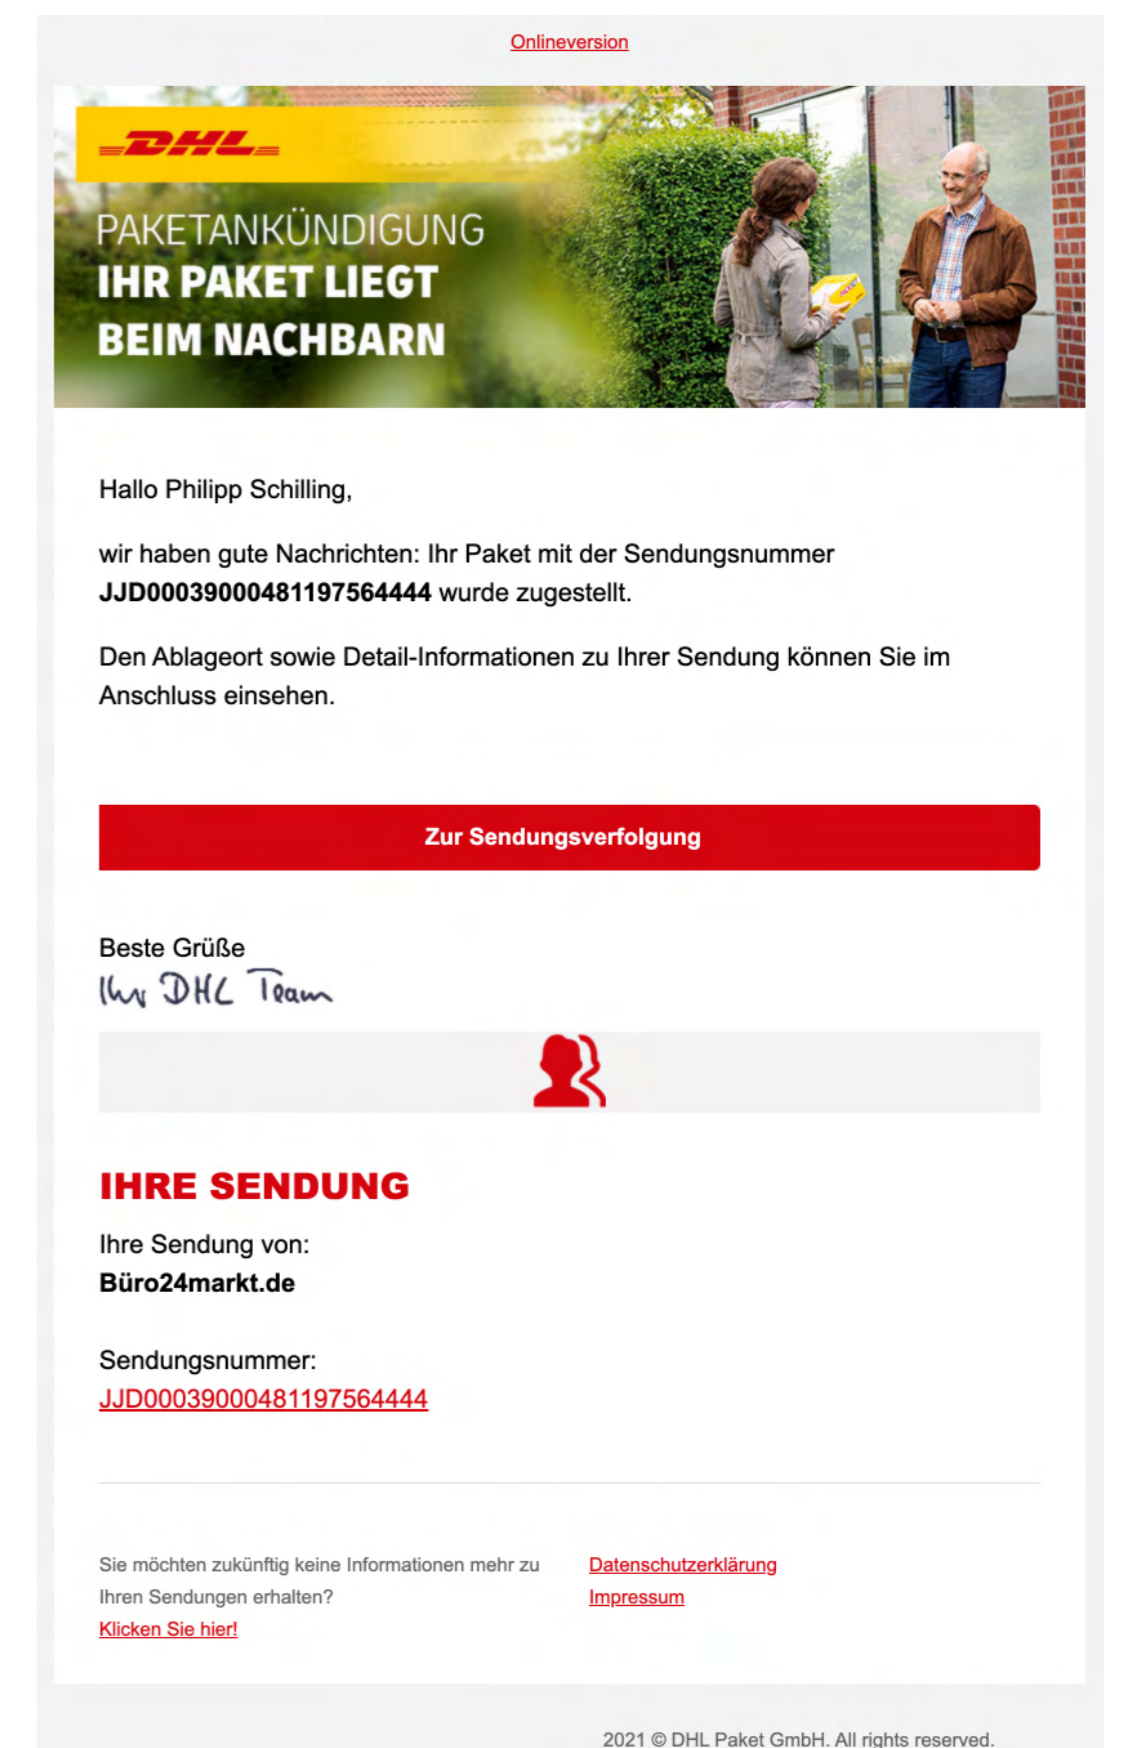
Onlineversion

DHL

PAKETANKÜNDIGUNG
IHR PAKET LIEGT
BEIM NACHBARN

Hallo Philipp Schilling,

wir haben gute Nachrichten: Ihr Paket mit der Sendungsnummer **JJD0003900481197564444** wurde zugestellt.

Den Ablageort sowie Detail-Informationen zu Ihrer Sendung können Sie im Anschluss einsehen.

Zur Sendungsverfolgung

Beste Grüße
Ihr DHL Team

IHRE SENDUNG

Ihre Sendung von:
**Büro24markt.de**

Sendungsnummer:
JJD0003900481197564444

Sie möchten zukünftig keine Informationen mehr zu Ihren Sendungen erhalten?
Klicken Sie hier!

Datenschutzerklärung
Impressum

2021 © DHL Paket GmbH. All rights reserved.